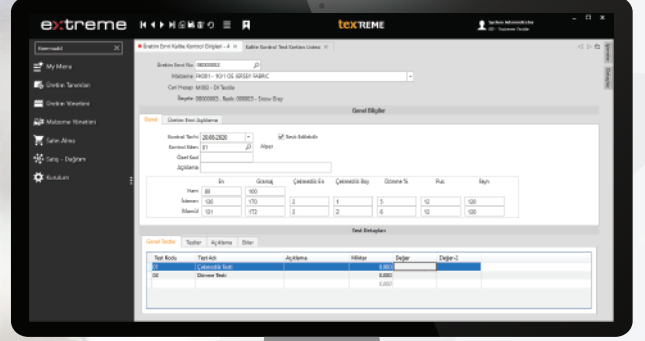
extreme

texTREME

My Menu
Üretim Tanımları
Üretim Yönetimi
Malzeme Yönetimi
Satın Alma
Satış - Dağıtım
Kurulum

Üretim Emri Kalite Kontrol Bilgileri - 4
Kalite Kontrol Test Kartları Listesi

Üretim Emri No: 00000002
Malzeme: PA001 - 30/1 OE JERSEY FABRIC
Cari Hesap: M002 - Dl Tekstil
Sevk: 00000003 - Renk: 000003 - Snow Grey

Genel Bilgiler

Genel
Üretim Emri Açıklama

Kontrol Tarihi: 20.05.2020
Sevk Edilebilir
Kontrol Eden: 01
Alper
Özel Kod
Açıklama

| | En | Gramaj | Çekmezlik En | Çekmezlik Boy | Dönme % | Puz | Fayn |
|---|---|---|---|---|---|---|---|
| Ham | 88 | 100 | | | | | |
| İstenen | 120 | 170 | 2 | 1 | 5 | 10 | 120 |
| Mamül | 121 | 172 | 2 | 2 | 6 | 10 | 120 |

Test Detayları

Genel Testler
Testler
Açıklama
Ekler

| Test Kodu | Test Adı | Açıklama | Miktar | Değer | Değer-2 |
|---|---|---|---|---|---|
| 01 | Çekmezlik Testi | | 0,000 | | |
| 02 | Dönme Testi | | 0,000 | | |
| | | | 0,000 | | |